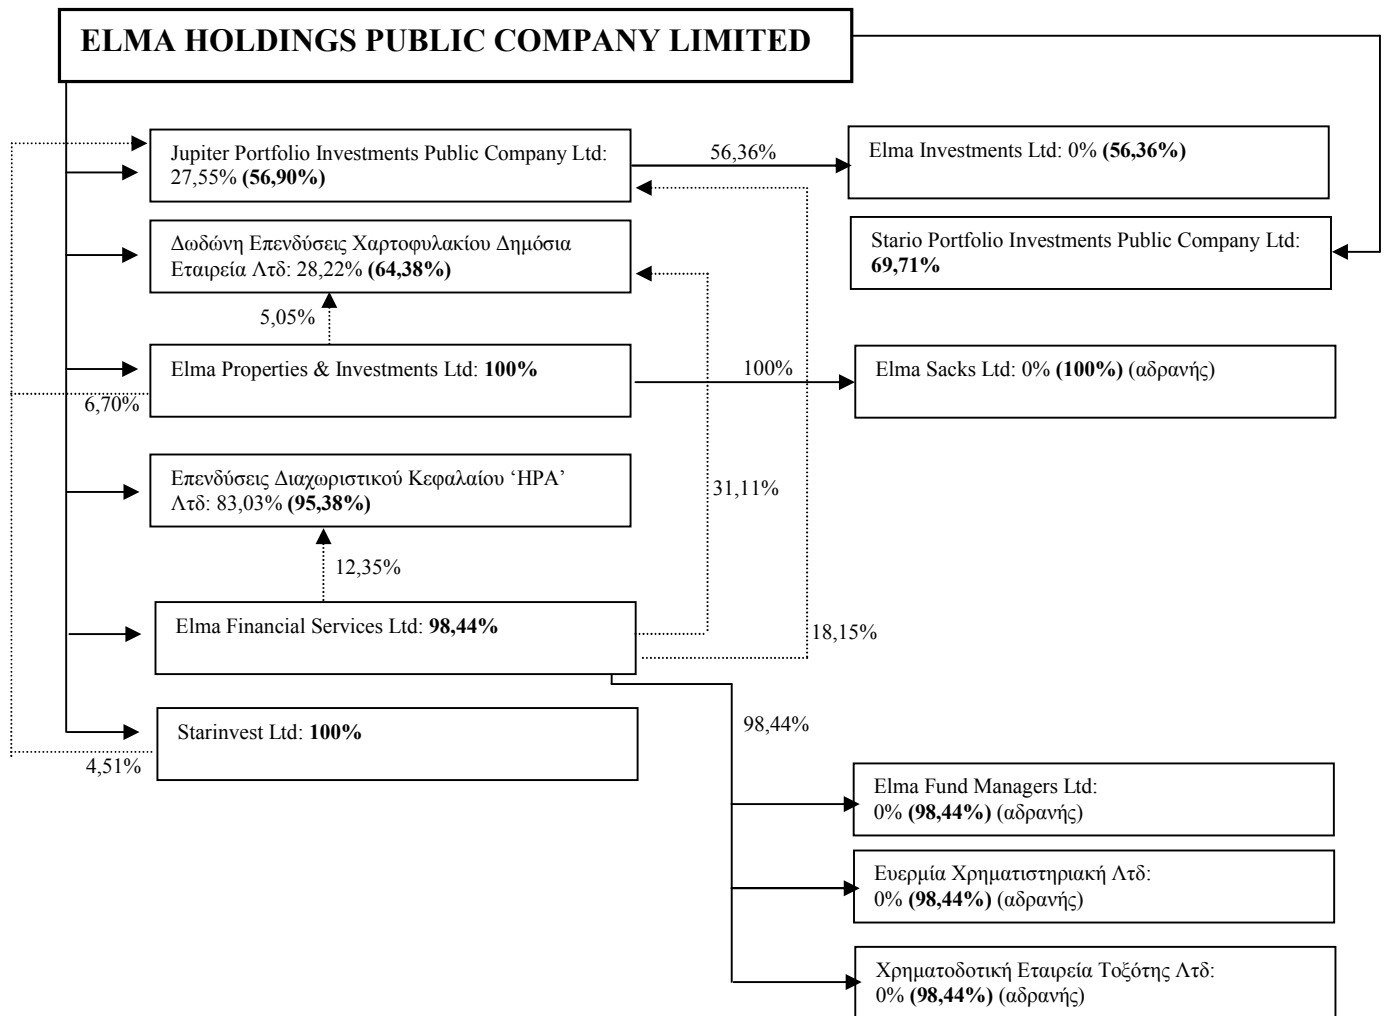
ELMA HOLDINGS PUBLIC COMPANY LIMITED

Jupiter Portfolio Investments Public Company Ltd: 27,55% (56,90%)

56,36%

Elma Investments Ltd: 0% (56,36%)

Stario Portfolio Investments Public Company Ltd: 69,71%

Δωδώνη Επενδύσεις Χαρτοφυλακίου Δημόσια Εταιρεία Λτδ: 28,22% (64,38%)

5,05%

Elma Properties & Investments Ltd: 100%

6,70%

100%

Elma Sacks Ltd: 0% (100%) (αδρανής)

Επενδύσεις Διαχωριστικού Κεφαλαίου 'ΗΡΑ' Λτδ: 83,03% (95,38%)

31,11%

12,35%

Elma Financial Services Ltd: 98,44%

18,15%

98,44%

Starinvest Ltd: 100%

4,51%

Elma Fund Managers Ltd: 0% (98,44%) (αδρανής)

Ευερμία Χρηματιστηριακή Λτδ: 0% (98,44%) (αδρανής)

Χρηματοδοτική Εταιρεία Τοξότης Λτδ: 0% (98,44%) (αδρανής)